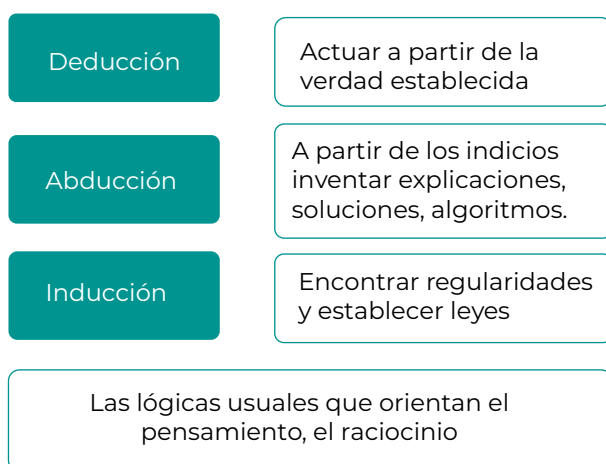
Deducción

Actuar a partir de la verdad establecida

Abducción

A partir de los indicios inventar explicaciones, soluciones, algoritmos.

Inducción

Encontrar regularidades y establecer leyes

Las lógicas usuales que orientan el pensamiento, el raciocinio